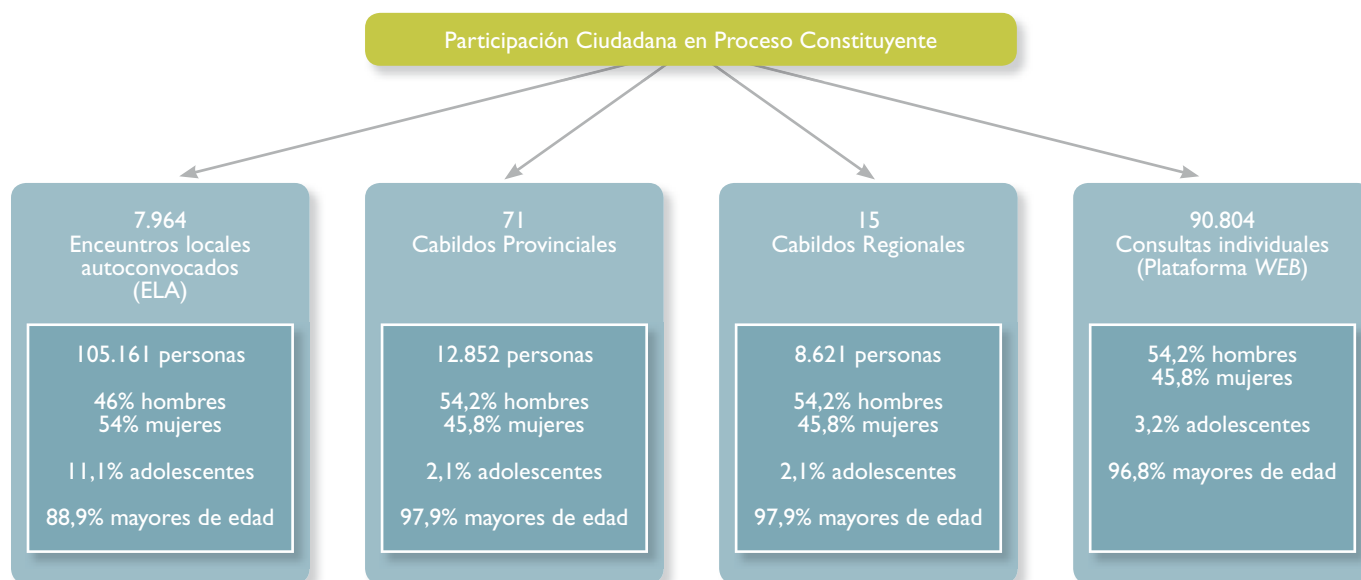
Participación Ciudadana en Proceso Constituyente

7.964
Enceuntros locales autoconvocados (ELA)

105.161 personas

46% hombres
54% mujeres

11,1% adolescentes

88,9% mayores de edad

71
Cabildos Provinciales

12.852 personas

54,2% hombres
45,8% mujeres

2,1% adolescentes

97,9% mayores de edad

15
Cabildos Regionales

8.621 personas

54,2% hombres
45,8% mujeres

2,1% adolescentes

97,9% mayores de edad

90.804
Consultas individuales (Plataforma WEB)

54,2% hombres
45,8% mujeres

3,2% adolescentes

96,8% mayores de edad